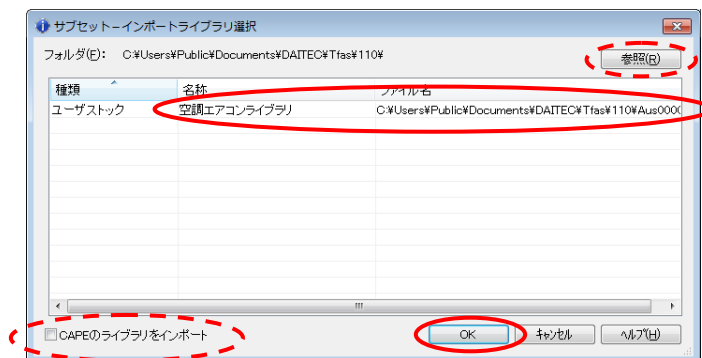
サブセット－インポートライブラリ選択

フォルダ(F): C:¥Users¥Public¥Documents¥DAITEC¥Tfas¥110¥

参照(R)

| 種類 | 名称 | ファイル名 |
|---|---|---|
| ユーザストック | 空調エアコンライブラリ | C:¥Users¥Public¥Documents¥DAITEC¥Tfas¥110¥Aus000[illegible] |

CAPEのライブラリをインポート

OK

キャンセル

ヘルプ(H)